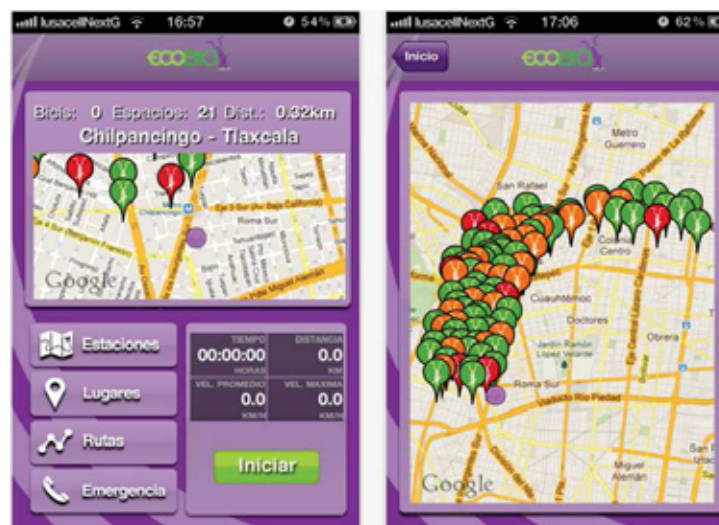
IusacellNextG 16:57 54%

ECOBICI

Bicis: 0 Espacios: 21 Dist.: 0.32km
Chilpancingo - Tlaxcala

Eje 3 Sur (Av. Baja California)
Roma Sur
Google

Estaciones
Lugares
Rutas
Emergencia

TIEMPO
00:00:00
HORAS
DISTANCIA
0.0
KM
VEL. PROMEDIO
0.0
KM/H
VEL. MAXIMA
0.0
KM/H

Iniciar

IusacellNextG 17:06 62%

Inicio

ECOBICI

Metro Guerrero
San Rafael
Col. Centro
Cuauhtémoc
Doctores
Obrera
Jardín Ramón López Velarde
Roma Sur
Viaducto Río Piedad
Eje Central Lázaro Cárdenas
Miguel Alemán
San
Google